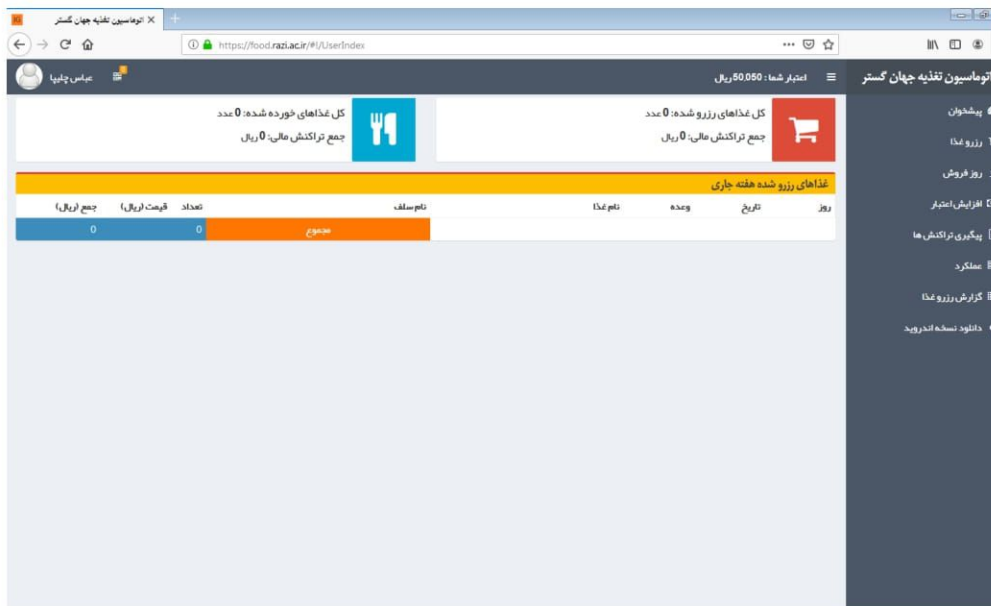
اتوماسیون تغذیه جهان گستر

https://food.razi.ac.ir/#!/UserIndex

عباس چلیپا

اعتبار شما: 50,050 ریال

اتوماسیون تغذیه جهان گستر

پیشخوان
رزرو غذا
روز فروش
افزایش اعتبار
پیگیری تراکنش ها
عملکرد
گزارش رزرو غذا
دانلود نسخه اندروید

کل غذاهای رزرو شده: 0 عدد
جمع تراکنش مالی: 0 ریال

کل غذاهای خورده شده: 0 عدد
جمع تراکنش مالی: 0 ریال

غذاهای رزرو شده هفته جاری

| روز | تاریخ | وعده | نام غذا | نام سلف | تعداد | قیمت (ریال) | جمع (ریال) |
|---|---|---|---|---|---|---|---|
| | | | | مجموع | 0 | | 0 |